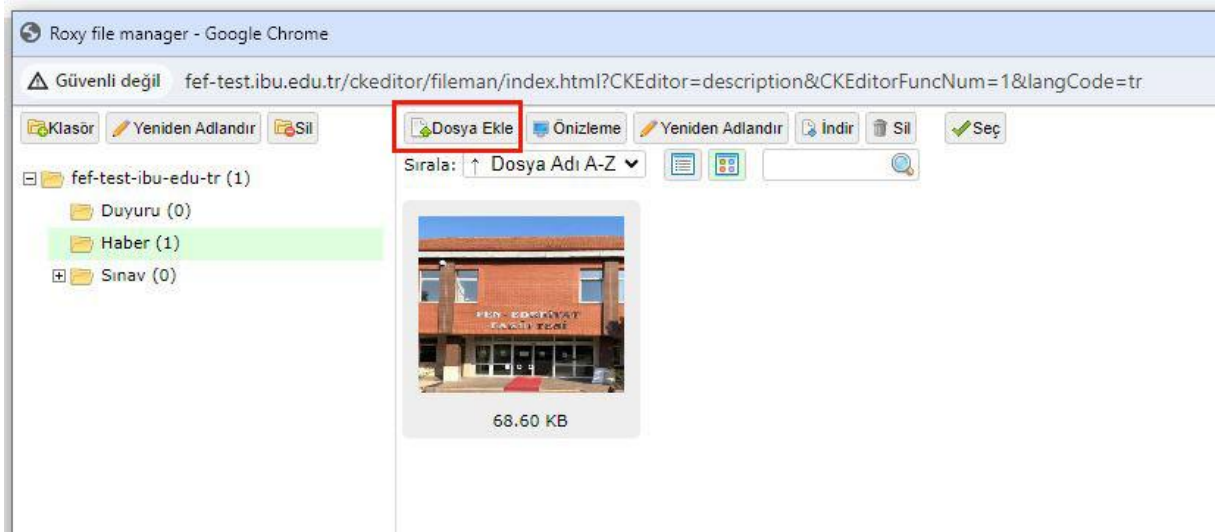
Roxy file manager - Google Chrome

Güvenli değil fef-test.ibu.edu.tr/ckeditor/fileman/index.html?CKEditor=description&CKEditorFuncNum=1&langCode=tr

Klasör Yeniden Adlandır Sil

fef-test-ibu-edu-tr (1)
Duyuru (0)
Haber (1)
Sınav (0)

Dosya Ekle Önizleme Yeniden Adlandır İndir Sil Seç

Sırala: ↑ Dosya Adı A-Z

FEN EDEBİYAT FAKÜLTESİ

68.60 KB